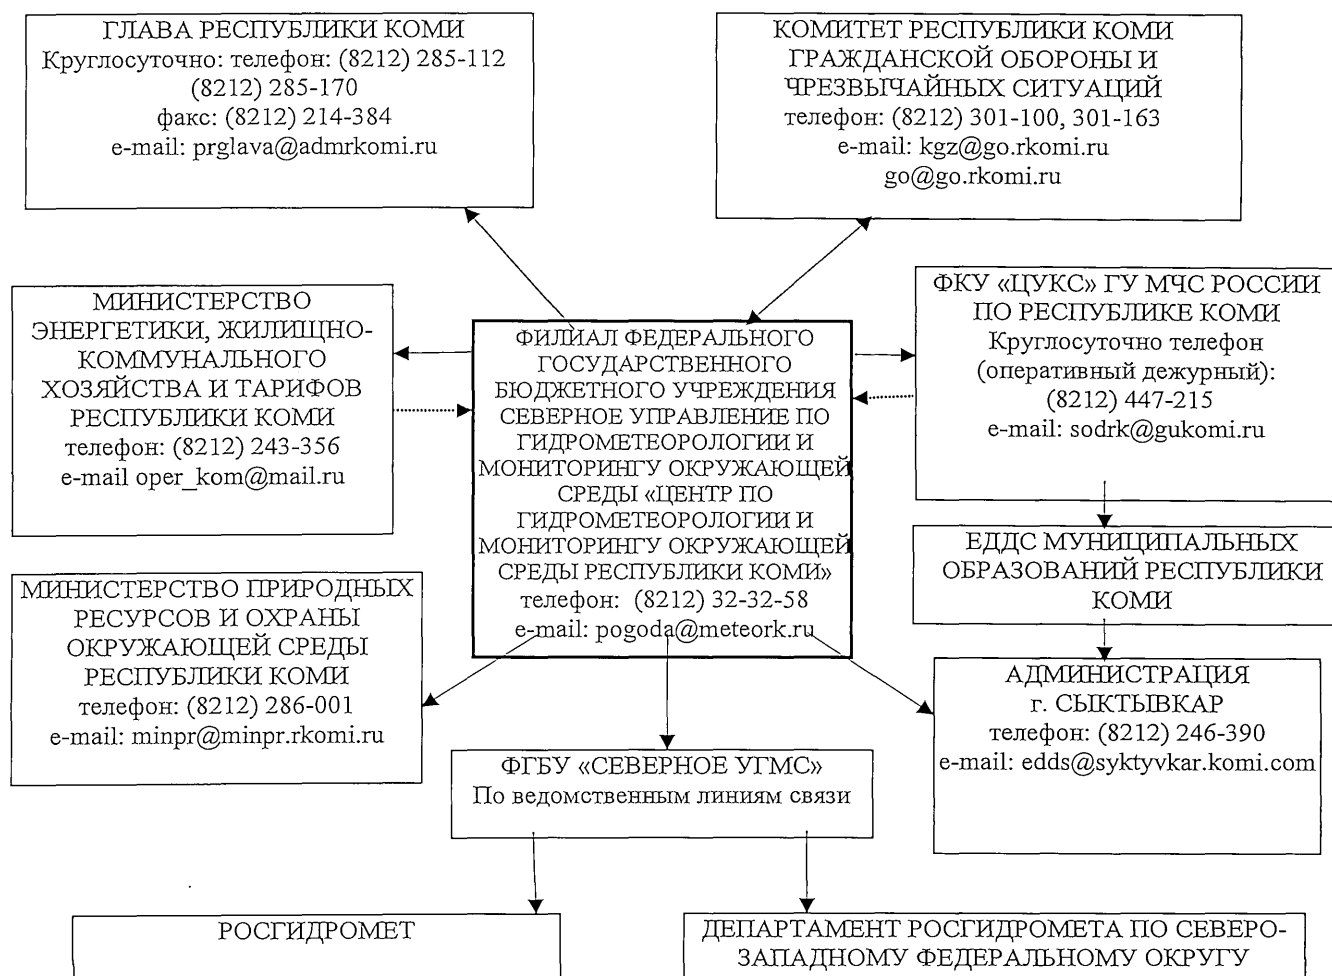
ГЛАВА РЕСПУБЛИКИ КОМИ
Круглосуточно: телефон: (8212) 285-112
(8212) 285-170
факс: (8212) 214-384
e-mail: prglava@admrkomi.ru

КОМИТЕТ РЕСПУБЛИКИ КОМИ ГРАЖДАНСКОЙ ОБОРОНЫ И ЧРЕЗВЫЧАЙНЫХ СИТУАЦИЙ
телефон: (8212) 301-100, 301-163
e-mail: kgz@go.rkomi.ru
go@go.rkomi.ru

МИНИСТЕРСТВО ЭНЕРГЕТИКИ, ЖИЛИЩНО-КОММУНАЛЬНОГО ХОЗЯЙСТВА И ТАРИФОВ РЕСПУБЛИКИ КОМИ
телефон: (8212) 243-356
e-mail oper_kom@mail.ru

ФИЛИАЛ ФЕДЕРАЛЬНОГО ГОСУДАРСТВЕННОГО БЮДЖЕТНОГО УЧРЕЖДЕНИЯ СЕВЕРНОЕ УПРАВЛЕНИЕ ПО ГИДРОМЕТЕОРОЛОГИИ И МОНИТОРИНГУ ОКРУЖАЮЩЕЙ СРЕДЫ «ЦЕНТР ПО ГИДРОМЕТЕОРОЛОГИИ И МОНИТОРИНГУ ОКРУЖАЮЩЕЙ СРЕДЫ РЕСПУБЛИКИ КОМИ»
телефон: (8212) 32-32-58
e-mail: pogoda@meteork.ru

ФКУ «ЦУКС» ГУ МЧС РОССИИ ПО РЕСПУБЛИКЕ КОМИ
Круглосуточно телефон (оперативный дежурный):
(8212) 447-215
e-mail: sodrk@gukomi.ru

ЕДДС МУНИЦИПАЛЬНЫХ ОБРАЗОВАНИЙ РЕСПУБЛИКИ КОМИ

МИНИСТЕРСТВО ПРИРОДНЫХ РЕСУРСОВ И ОХРАНЫ ОКРУЖАЮЩЕЙ СРЕДЫ РЕСПУБЛИКИ КОМИ
телефон: (8212) 286-001
e-mail: minpr@minpr.rkomi.ru

АДМИНИСТРАЦИЯ
г. СЫКТЫВКАР
телефон: (8212) 246-390
e-mail: edds@syktyvkar.komi.com

ФГБУ «СЕВЕРНОЕ УГМС»
По ведомственным линиям связи

РОСГИДРОМЕТ

ДЕПАРТАМЕНТ РОСГИДРОМЕТА ПО СЕВЕРО-ЗАПАДНОМУ ФЕДЕРАЛЬНОМУ ОКРУГУ